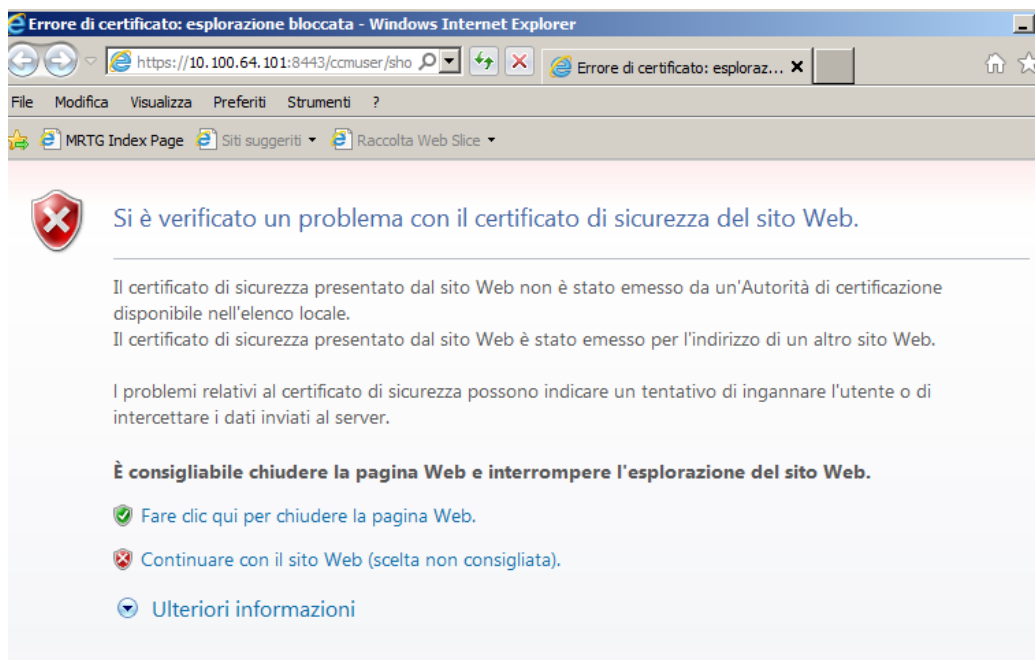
Errore di certificato: esplorazione bloccata - Windows Internet Explorer

https://10.100.64.101:8443/ccmuser/sho

Errore di certificato: esploraz... ×

File Modifica Visualizza Preferiti Strumenti ?

MRTG Index Page Siti suggeriti ▾ Raccolta Web Slice ▾

Si è verificato un problema con il certificato di sicurezza del sito Web.

Il certificato di sicurezza presentato dal sito Web non è stato emesso da un'Autorità di certificazione disponibile nell'elenco locale.
Il certificato di sicurezza presentato dal sito Web è stato emesso per l'indirizzo di un altro sito Web.

I problemi relativi al certificato di sicurezza possono indicare un tentativo di ingannare l'utente o di intercettare i dati inviati al server.

È consigliabile chiudere la pagina Web e interrompere l'esplorazione del sito Web.

Fare clic qui per chiudere la pagina Web.

Continuare con il sito Web (scelta non consigliata).

Ulteriori informazioni